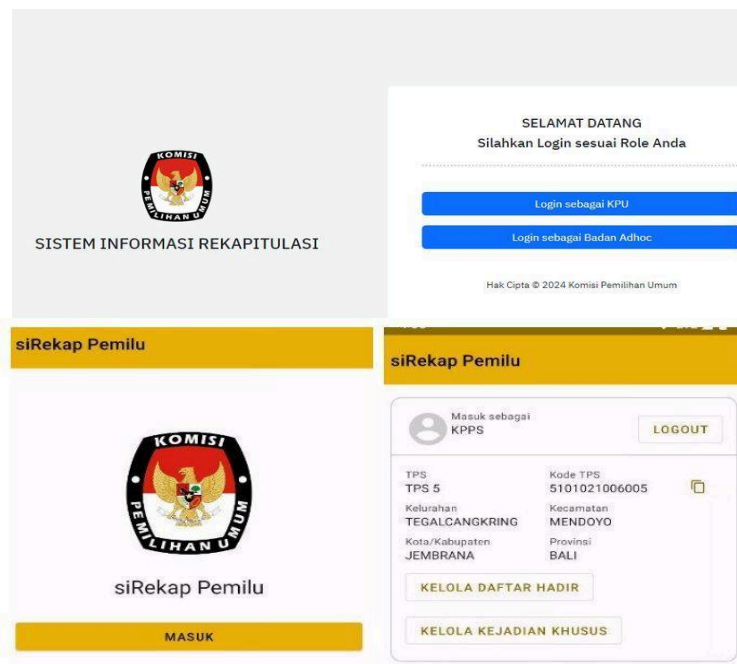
KOMISI PEMILIHAN UMUM

SISTEM INFORMASI REKAPITULASI

SELAMAT DATANG
Silahkan Login sesuai Role Anda

Login sebagai KPU

Login sebagai Badan Adhoc

Hak Cipta © 2024 Komisi Pemilihan Umum

siRekap Pemilu

KOMISI PEMILIHAN UMUM

siRekap Pemilu

MASUK

siRekap Pemilu

Masuk sebagai
KPPS

LOGOUT

TPS
TPS 5

Kode TPS
5101021006005

Kelurahan
TEGALCANGKRING

Kecamatan
MENDOYO

Kota/Kabupaten
JEMBRANA

Provinsi
BALI

KELOLA DAFTAR HADIR

KELOLA KEJADIAN KHUSUS